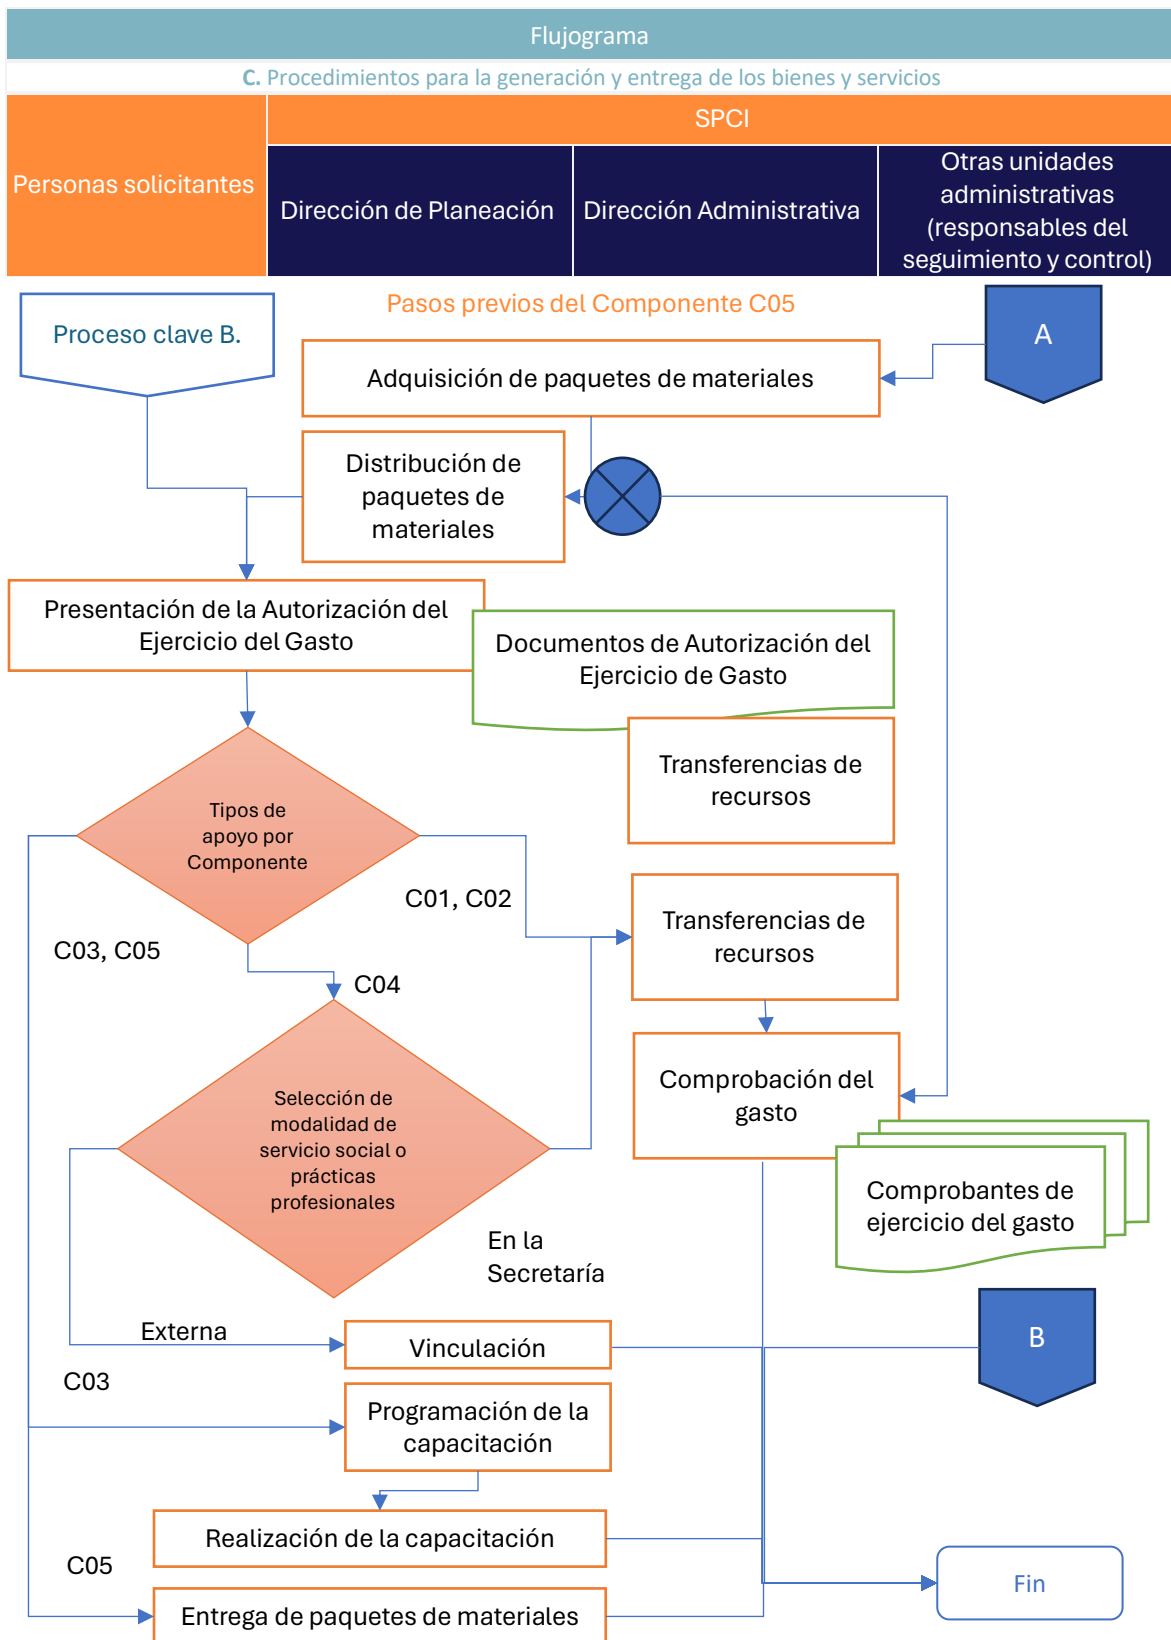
Flujograma

C. Procedimientos para la generación y entrega de los bienes y servicios

| Personas solicitantes | SPCI | | |
|---|---|---|---|
| | Dirección de Planeación | Dirección Administrativa | Otras unidades administrativas (responsables del seguimiento y control) |

Pasos previos del Componente C05

Proceso clave B.

A

Adquisición de paquetes de materiales

Distribución de paquetes de materiales

Presentación de la Autorización del Ejercicio del Gasto

Documentos de Autorización del Ejercicio de Gasto

Transferencias de recursos

Tipos de apoyo por Componente

C01, C02

C03, C05

Transferencias de recursos

C04

Comprobación del gasto

Selección de modalidad de servicio social o prácticas profesionales

Comprobantes de ejercicio del gasto

En la Secretaría

B

Externa

Vinculación

C03

Programación de la capacitación

Realización de la capacitación

C05

Fin

Entrega de paquetes de materiales